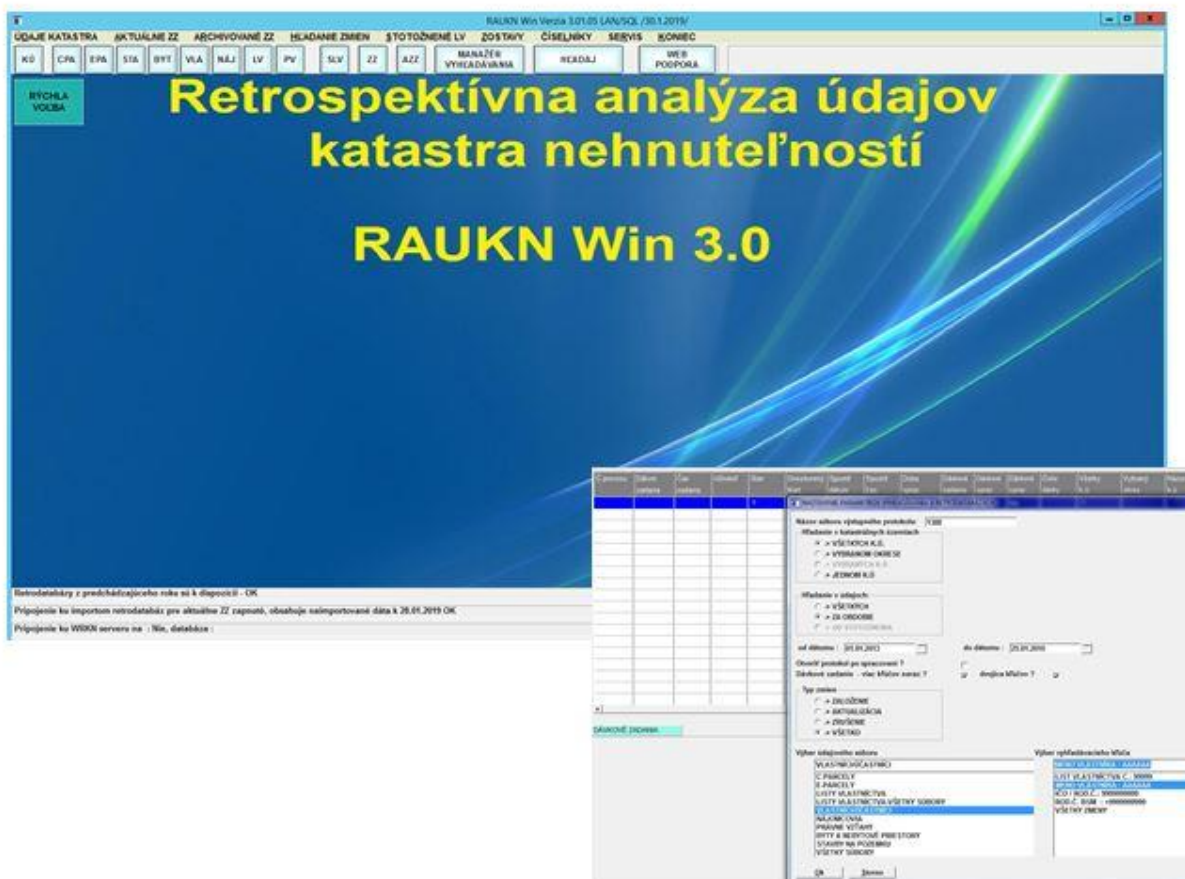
RAUKN Win Verzia 3.01.05 LAN/SQL /30.1.2019/

ÚDAJE KATASTRA AKTUÁLNE ZZ ARCHIVOVANÉ ZZ HĽADANIE ZMIEN STOTOŽNENÉ LV ZOSTAVY ČÍSELNÍKY SERVIS KONIEC

KÚ CPA EPA STA BYT VLA NÁJ LV PV SLV ZZ AZZ MANAŽÉR VYHĽADÁVANIA HĽADAJ WEB PODPORA

RÝCHLA VOĽBA

Retrospektívna analýza údajov katastra nehnuteľností

RAUKN Win 3.0

Retrodatabázy z predchádzajúceho roku sú k dispozícii - OK

Pripojenie ku importom retrodatabáz pre aktuálne ZZ zapnuté, obsahuje naimportované dáta k 28.01.2019 OK

Pripojenie ku WRKN serveru na : Nie, databáza :

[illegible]

Názov súboru výstupného protokolu: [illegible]

Hľadanie v katastrálnych územiach
> VŠETKÝCH K.Ú.
> VYBRANOM OKRESE
> VYBRANÝCH K.Ú.
> JEDNOM K.Ú

Hľadanie v údajoch
> VŠETKÝCH
> ZA OBDOBIE
> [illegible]

od dátumu : 01.01.2013 do dátumu : 25.01.2019

Otvoriť protokol po spracovaní ?
Dávkové zadanie - viac kľúčov naraz ? dvojica kľúčov ?

Typ zmien
> ZALOŽENÉ
> AKTUALIZÁCIA
> ZRUŠENÉ
> VŠETKO

DÁVKOVÉ ZADANIE

Výber údajového súboru
VLASTNÍCI (C.STAVBY)
C PARCELY
E PARCELY
LISTY VLASTNÍCTVA
LISTY VLASTNÍCTVA VŠETKY SÚBORY
VLASTNÍCI (C.STAVBY)
NÁJOMCOVIA
PRÁVNE VZŤAHY
BYTY A NEBYTOVÉ PRIESTORY
STAVBY NA POZEMKU
VŠETKY SÚBORY

Výber vyhľadávacieho kľúča
MENO VLASTNÍKA - AAAAAA
LIST VLASTNÍCTVA Č.: 99999
MENO VLASTNÍKA - AAAAAA
IČO / ROD.Č.: 999999999
ROD.Č. BSM : +999999999
VŠETKY ZMENY

OK Storno